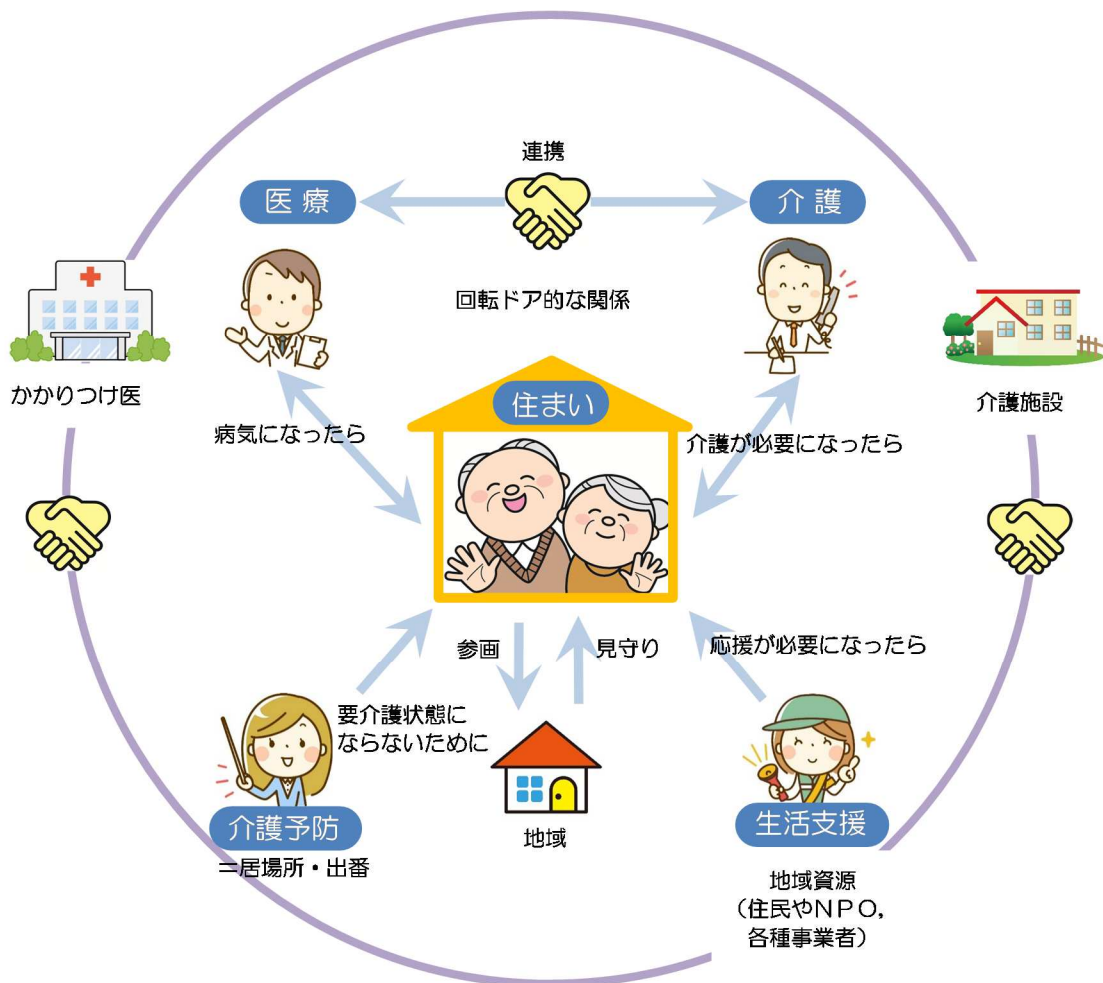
連携

医療

介護

回転ドア的な関係

かかりつけ医

介護施設

住まい

病気になったら

介護が必要になったら

参画

見守り

応援が必要になったら

要介護状態にならないために

介護予防

＝居場所・出番

地域

生活支援

地域資源
（住民やＮＰＯ，
各種事業者）